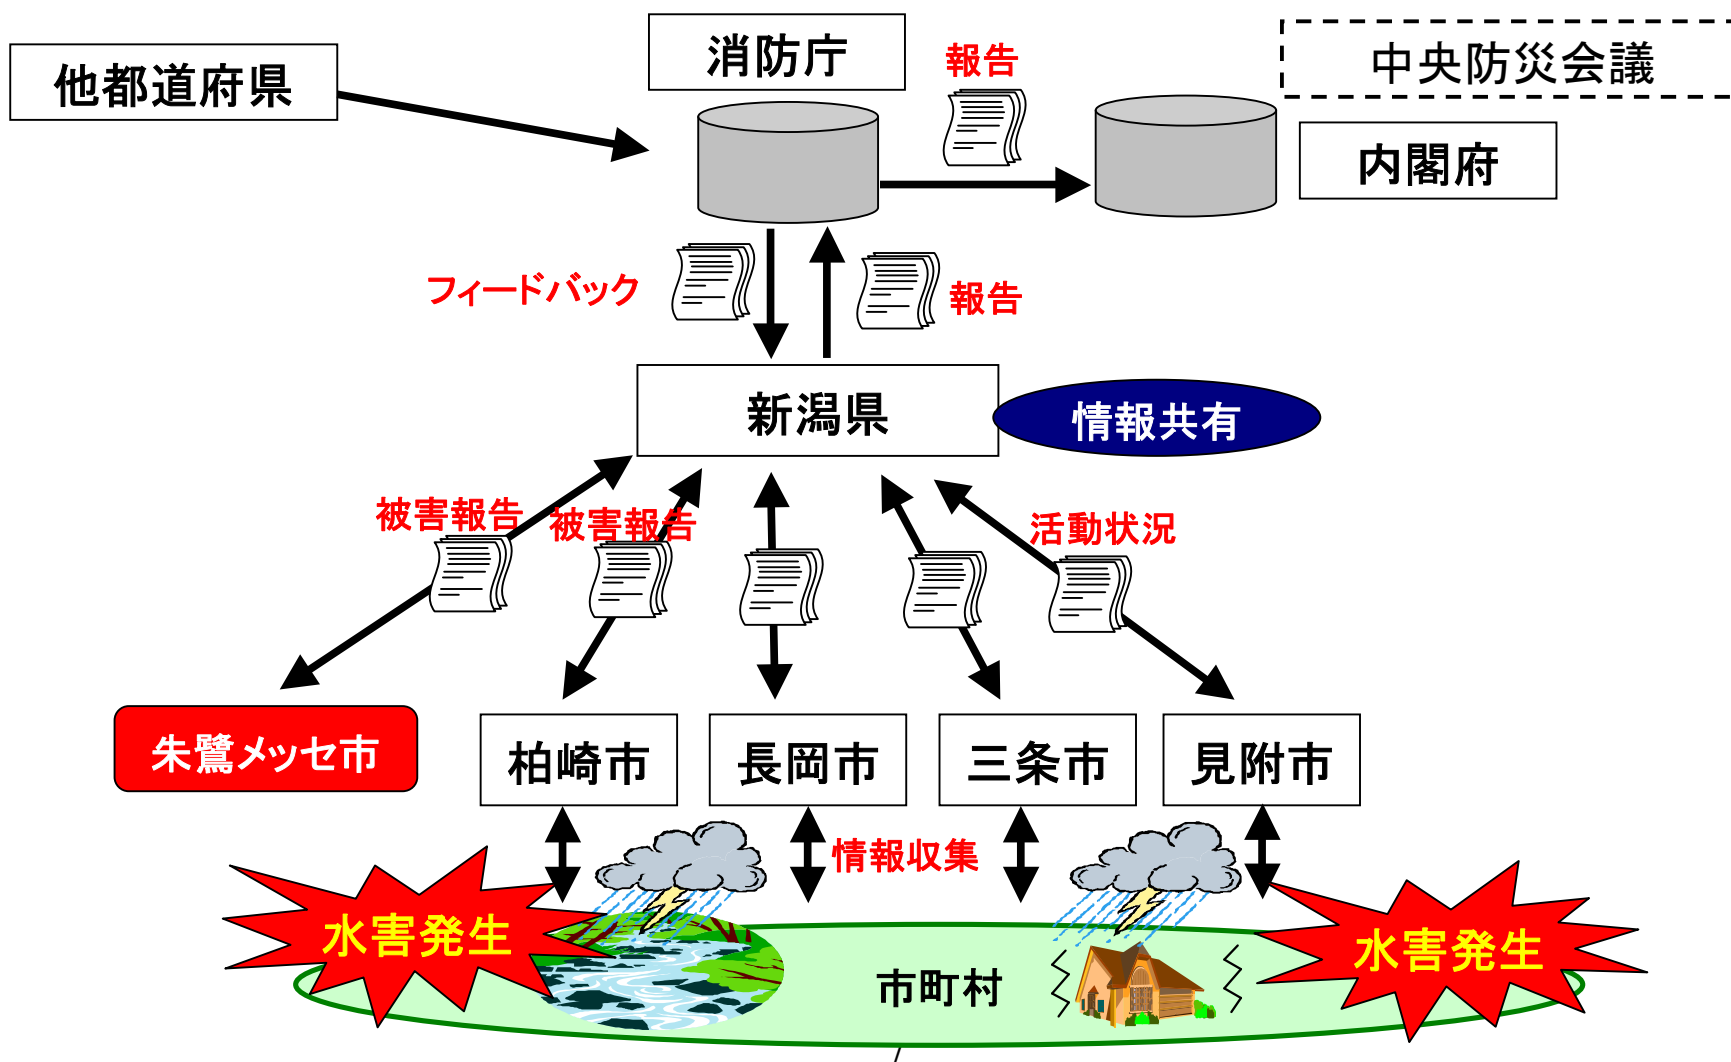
他都道府県

消防庁

報告

中央防災会議

内閣府

フィードバック

報告

新潟県

情報共有

被害報告

被害報告

活動状況

朱鷺メッセ市

柏崎市

長岡市

三条市

見附市

情報収集

水害発生

市町村

水害発生